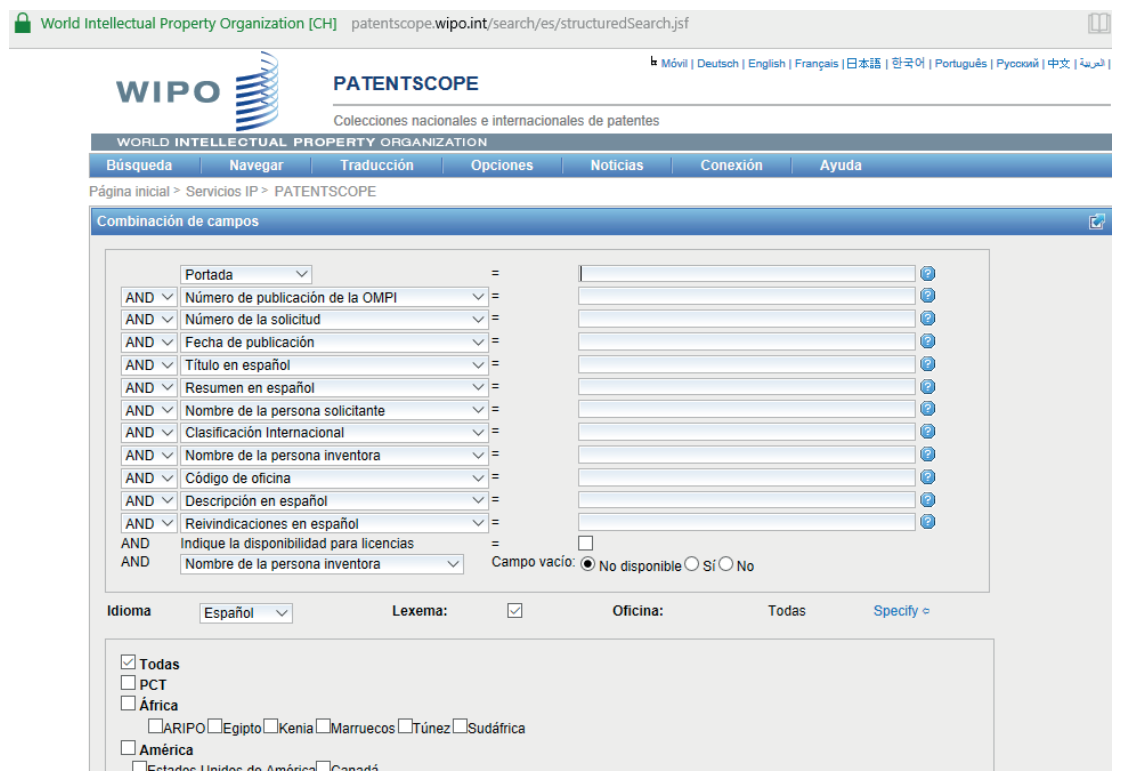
World Intellectual Property Organization [CH] patentscope.wipo.int/search/es/structuredSearch.jsf

Móvil | Deutsch | English | Français | 日本語 | 한국어 | Português | Русский | 中文 | العربية |

WIPO

PATENTSCOPE

Colecciones nacionales e internacionales de patentes

WORLD INTELLECTUAL PROPERTY ORGANIZATION

Búsqueda | Navegar | Traducción | Opciones | Noticias | Conexión | Ayuda

Página inicial > Servicios IP > PATENTSCOPE

Combinación de campos

| | Campo | | |
|---|---|---|---|
| | Portada | = | |
| AND | Número de publicación de la OMPI | = | |
| AND | Número de la solicitud | = | |
| AND | Fecha de publicación | = | |
| AND | Título en español | = | |
| AND | Resumen en español | = | |
| AND | Nombre de la persona solicitante | = | |
| AND | Clasificación Internacional | = | |
| AND | Nombre de la persona inventora | = | |
| AND | Código de oficina | = | |
| AND | Descripción en español | = | |
| AND | Reivindicaciones en español | = | |
| AND | Indique la disponibilidad para licencias | = | |
| AND | Nombre de la persona inventora | Campo vacío: | No disponible Sí No |

Idioma Español Lexema: Oficina: Todas Specify

Todas
PCT
África
ARIPO Egipto Kenia Marruecos Túnez Sudáfrica
América
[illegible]